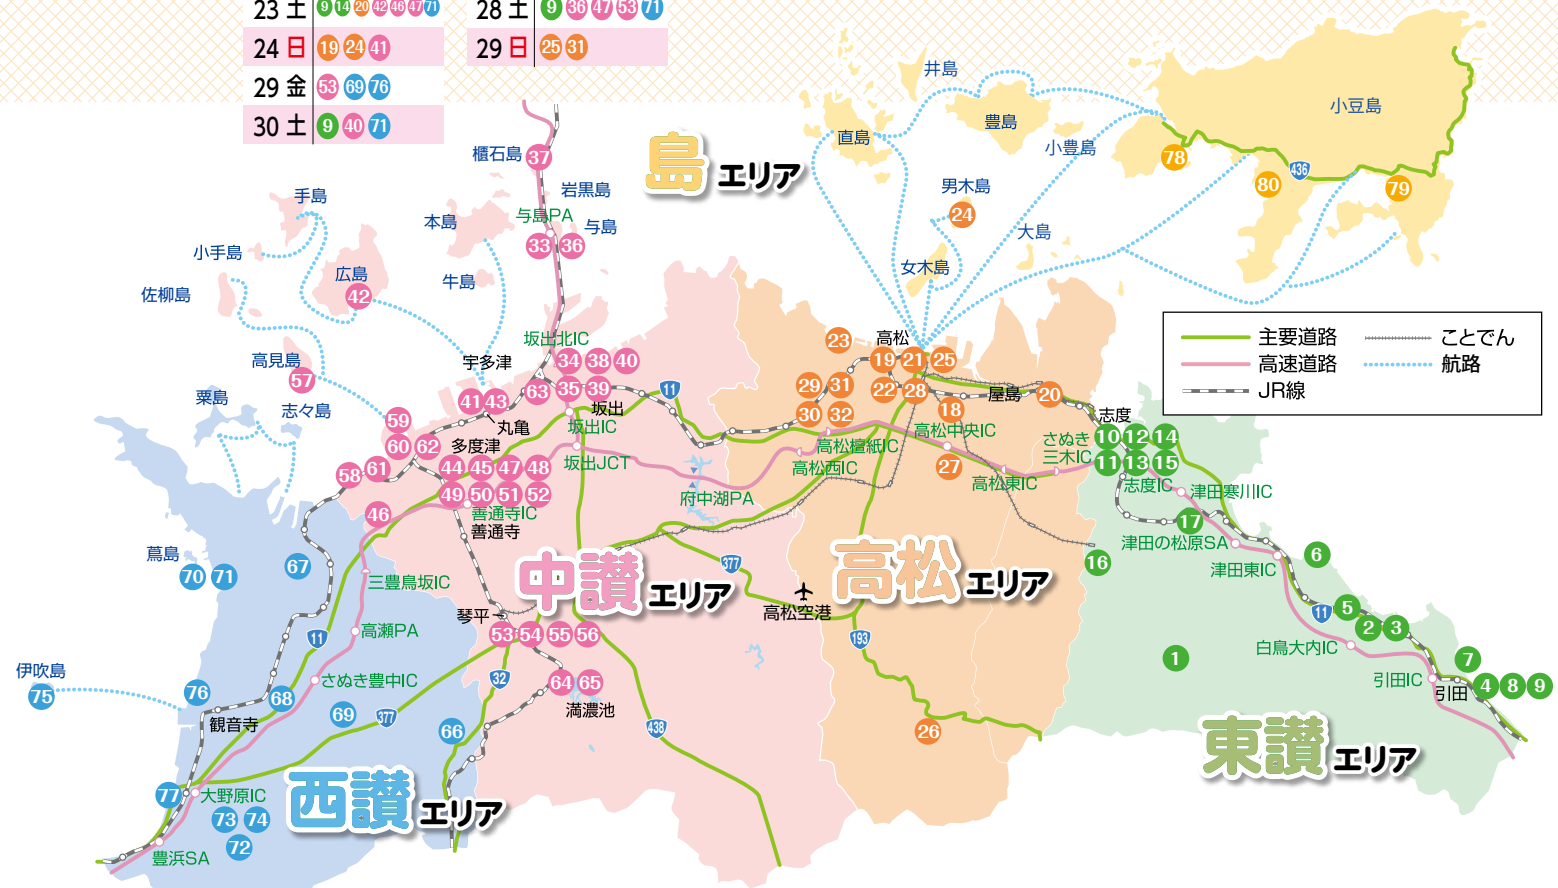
| 23 土 | 9 14 20 42 46 47 71 |
|---|---|
| 24 日 | 19 24 41 |
| 29 金 | 53 69 76 |
| 30 土 | 9 40 71 |

| 28 土 | 9 36 47 53 71 |
|---|---|
| 29 日 | 25 31 |

島エリア

中讃エリア

高松エリア

西讃エリア

東讃エリア

主要道路
高速道路
JR線
ことでん
航路

櫃石島 37
岩黒島
与島PA
与島
33 36
手島
本島
小手島
広島 42
牛島
佐柳島
高見島 57
坂出北IC
宇多津
34 38 40
粟島
志々島
63 35 39
41 43
坂出
丸亀
坂出IC
59
60 62
多度津
58 61
44 45 47 48
坂出JCT
49 50 51 52
善通寺IC
善通寺
46
府中湖PA
三豊鳥坂IC
蔦島
70 71
67
琴平
53 54 55 56
高瀬PA
さぬき豊中IC
64 65
満濃池
伊吹島
75
76
68
観音寺
69
66
77
大野原IC
73 74
72
豊浜SA
11
32
377
438
高松空港
193
26
井島
直島
豊島
小豊島
小豆島
78
80
79
436
男木島
24
大島
女木島
23
高松
19 21 25
29 31
22 28
屋島
20
30 32
18
高松中央IC
高松檀紙IC
高松西IC
27
高松東IC
志度
さぬき三木IC
10 12 14
11 13 15
志度IC
津田寒川IC
17
津田の松原SA
6
16
津田東IC
5
2 3
1
白鳥大内IC
7
引田IC
引田
4 8 9